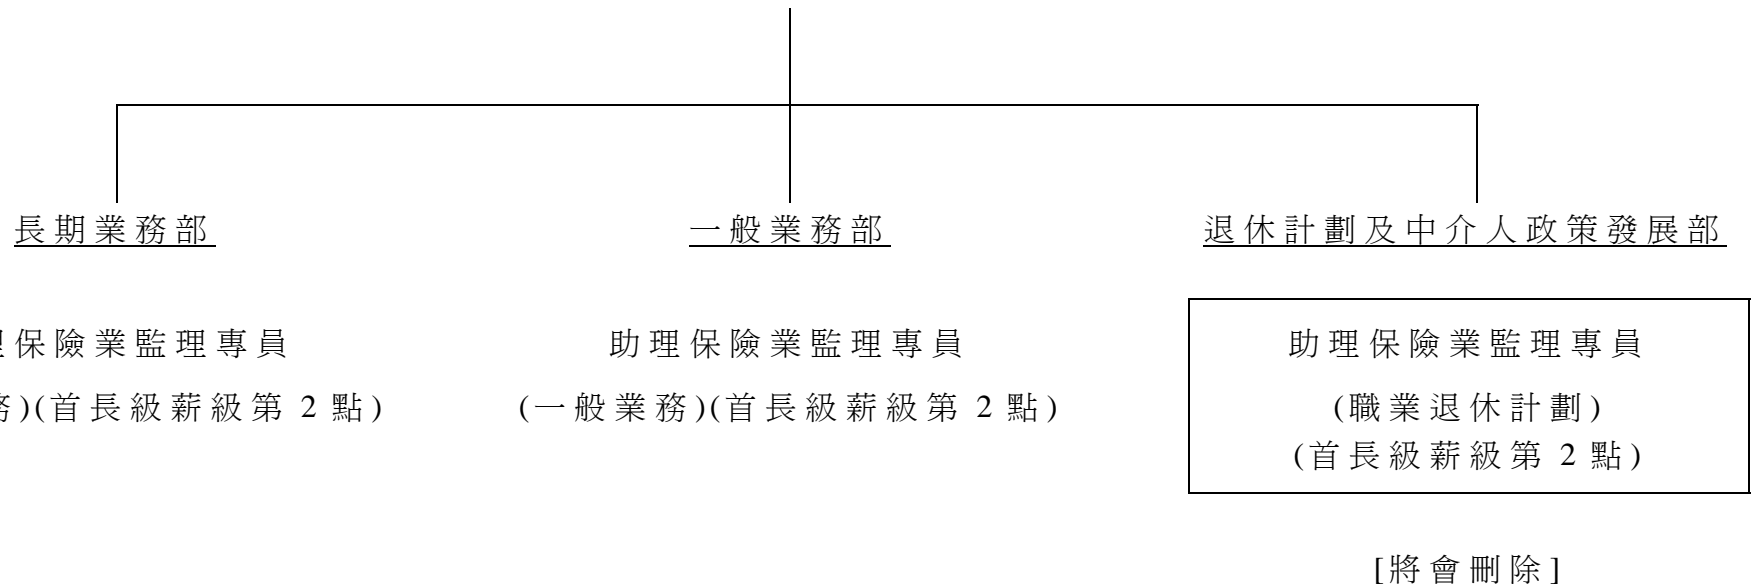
長期業務部

一般業務部

退休計劃及中介人政策發展部

理保險業監理專員
務)(首長級薪級第 2 點)

助理保險業監理專員
(一般業務)(首長級薪級第 2 點)

助理保險業監理專員
(職業退休計劃)
(首長級薪級第 2 點)

[將會刪除]